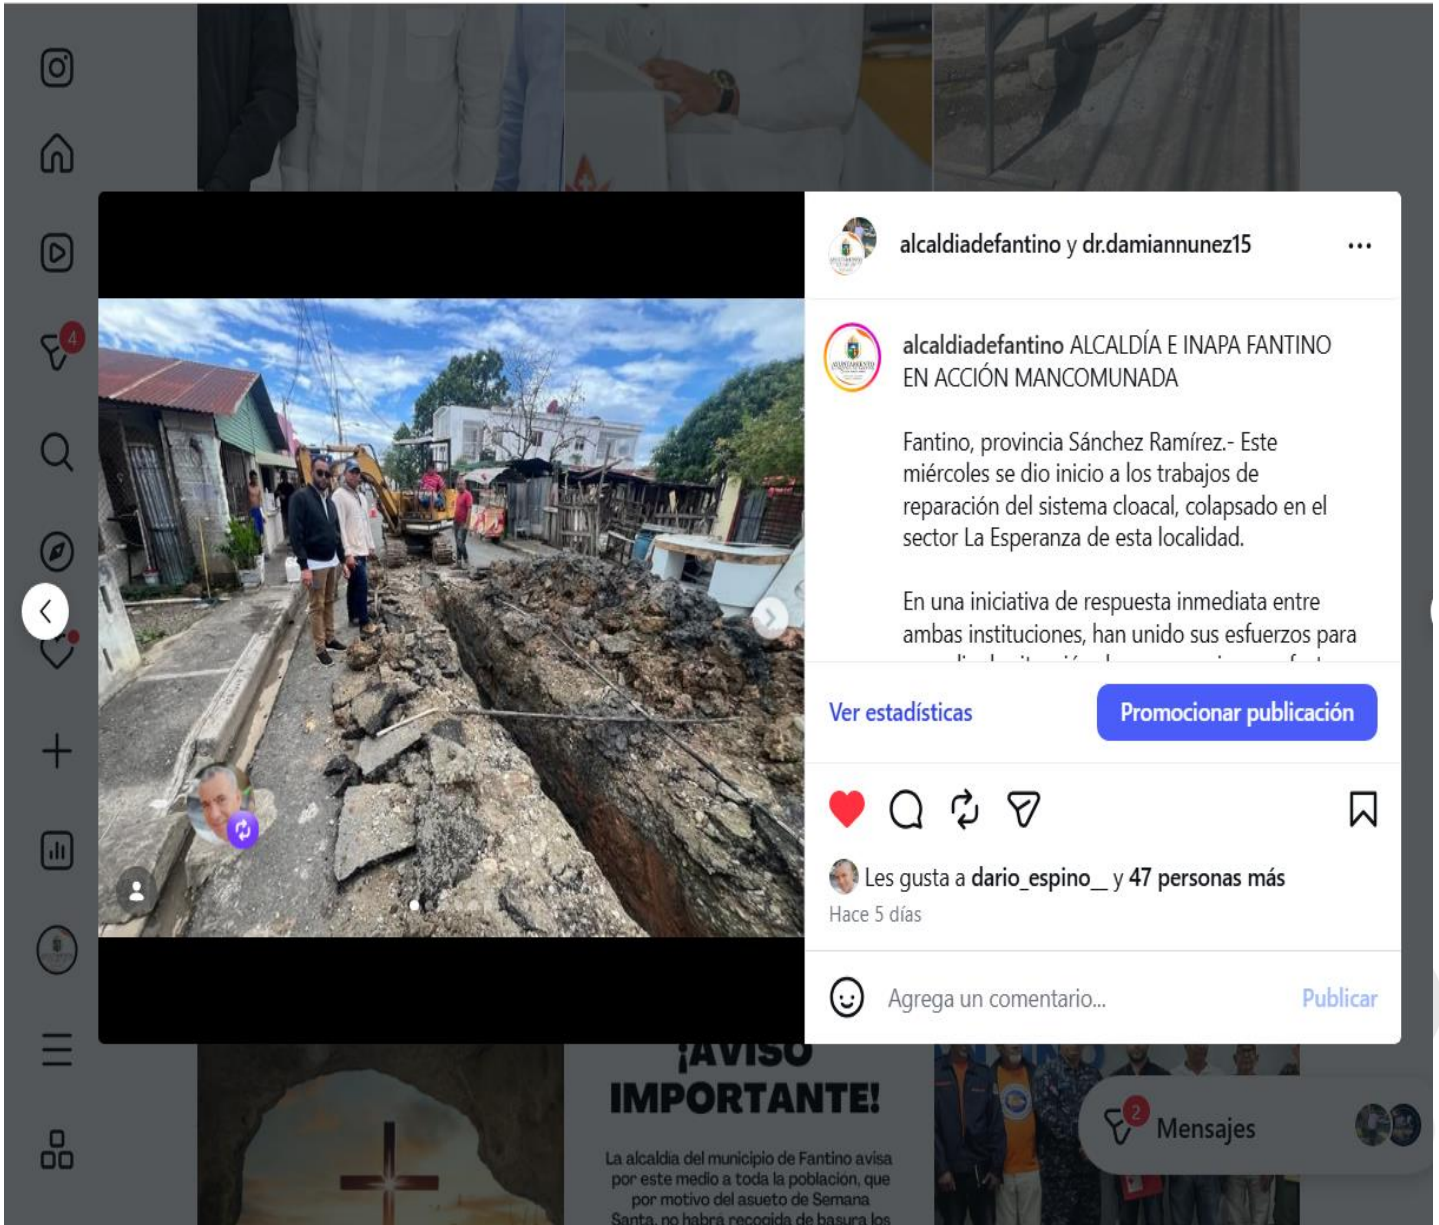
4

alcaldiadefantino y dr.damiannunez15 ...

alcaldiadefantino ALCALDÍA E INAPA FANTINO EN ACCIÓN MANCOMUNADA

Fantino, provincia Sánchez Ramírez.- Este miércoles se dio inicio a los trabajos de reparación del sistema cloacal, colapsado en el sector La Esperanza de esta localidad.

En una iniciativa de respuesta inmediata entre ambas instituciones, han unido sus esfuerzos para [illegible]

Ver estadísticas

Promocionar publicación

Les gusta a dario_espino_ y 47 personas más

Hace 5 días

Agrega un comentario...

Publicar

¡AVISO IMPORTANTE!

La alcaldia del municipio de Fantino avisa por este medio a toda la poblacion, que por motivo del asueto de Semana Santa, no habrá recogida de basura los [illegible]

2

Mensajes